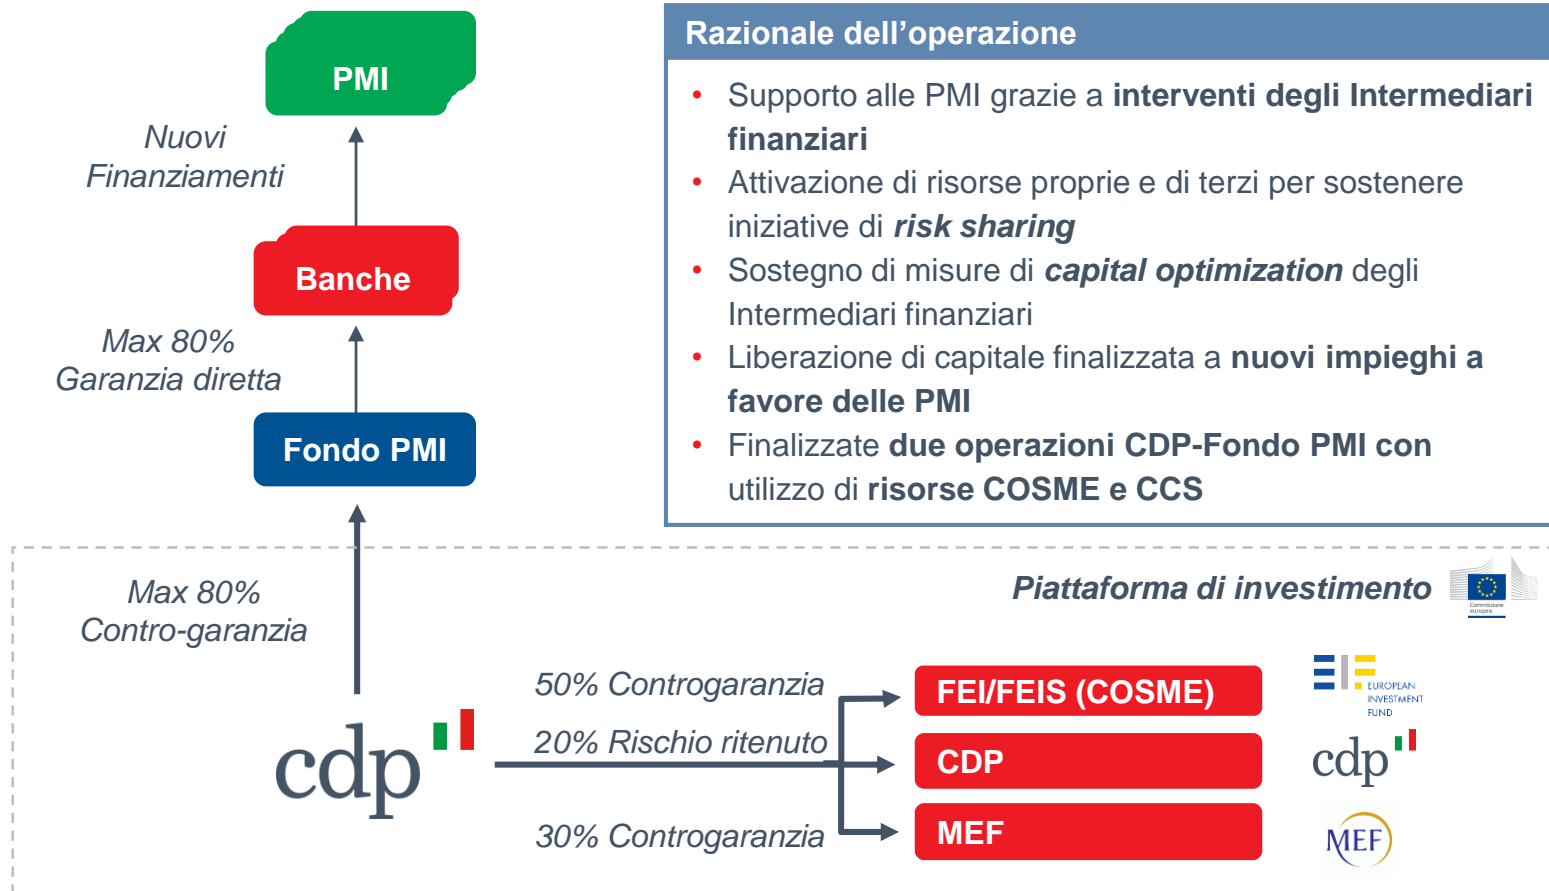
PMI

Nuovi Finanziamenti

Banche

Max 80% Garanzia diretta

Fondo PMI

Razionale dell'operazione

- Supporto alle PMI grazie a **interventi degli Intermediari finanziari**
- Attivazione di risorse proprie e di terzi per sostenere iniziative di ***risk sharing***
- Sostegno di misure di ***capital optimization*** degli Intermediari finanziari
- Liberazione di capitale finalizzata a **nuovi impieghi a favore delle PMI**
- Finalizzate **due operazioni CDP-Fondo PMI con** utilizzo di **risorse COSME e CCS**

Max 80% Contro-garanzia

Piattaforma di investimento

Commissione europea

cdp

50% Controgaranzia

20% Rischio ritenuto

30% Controgaranzia

FEI/FEIS (COSME)

CDP

MEF

EUROPEAN INVESTMENT FUND

cdp

MEF